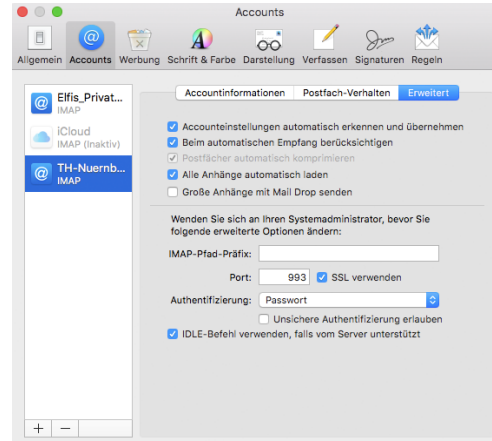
Accounts

Allgemein Accounts Werbung Schrift & Farbe Darstellung Verfassen Signaturen Regeln

Elfis_Privat...
IMAP

iCloud
IMAP (Inaktiv)

TH-Nuernb...
IMAP

Accountinformationen Postfach-Verhalten Erweitert

Accounteinstellungen automatisch erkennen und übernehmen
Beim automatischen Empfang berücksichtigen
Postfächer automatisch komprimieren
Alle Anhänge automatisch laden
Große Anhänge mit Mail Drop senden

Wenden Sie sich an Ihren Systemadministrator, bevor Sie folgende erweiterte Optionen ändern:

IMAP-Pfad-Präfix:

Port: 993 SSL verwenden

Authentifizierung: Passwort

Unsichere Authentifizierung erlauben

IDLE-Befehl verwenden, falls vom Server unterstützt

+ −